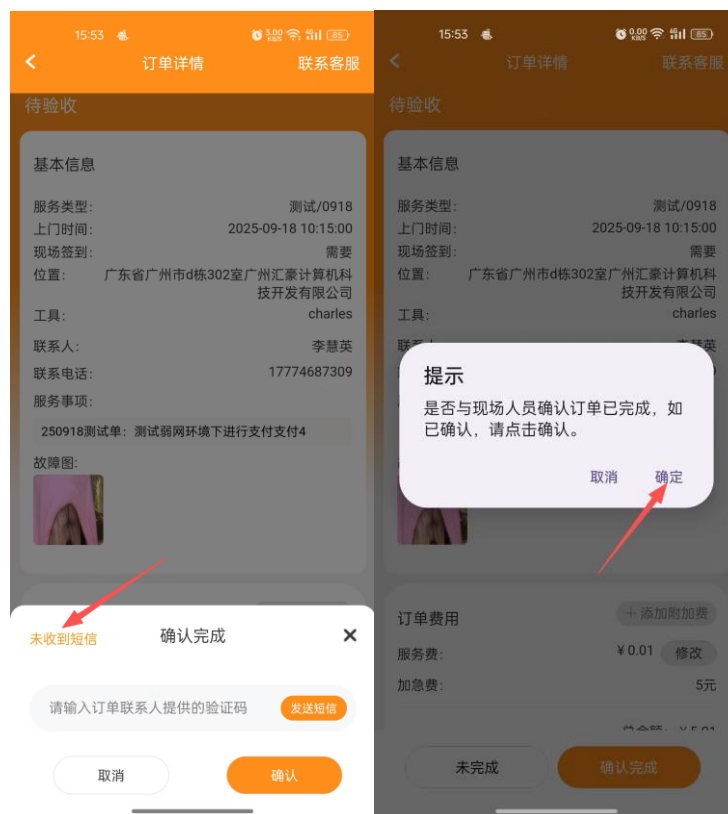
15:53 0.00 KB/s 85

订单详情 联系客服

待验收

基本信息

服务类型: 测试/0918
上门时间: 2025-09-18 10:15:00
现场签到: 需要
位置: 广东省广州市d栋302室广州汇豪计算机科技开发有限公司
工具: charles
联系人: 李慧英
联系电话: 17774687309
服务事项:

250918测试单:测试弱网环境下进行支付支付4

故障图:

未收到短信 确认完成 ✕

请输入订单联系人提供的验证码 发送短信

取消 确认

15:53 0.00 KB/s 85

订单详情 联系客服

待验收

基本信息

服务类型: 测试/0918
上门时间: 2025-09-18 10:15:00
现场签到: 需要
位置: 广东省广州市d栋302室广州汇豪计算机科技开发有限公司
工具: charles
联系人: 李慧英

提示

是否与现场人员确认订单已完成,如已确认,请点击确认。

取消 确定

订单费用 + 添加附加费
服务费: ¥0.01 修改
加急费: 5元
总金额: ¥5.01

未完成 确认完成